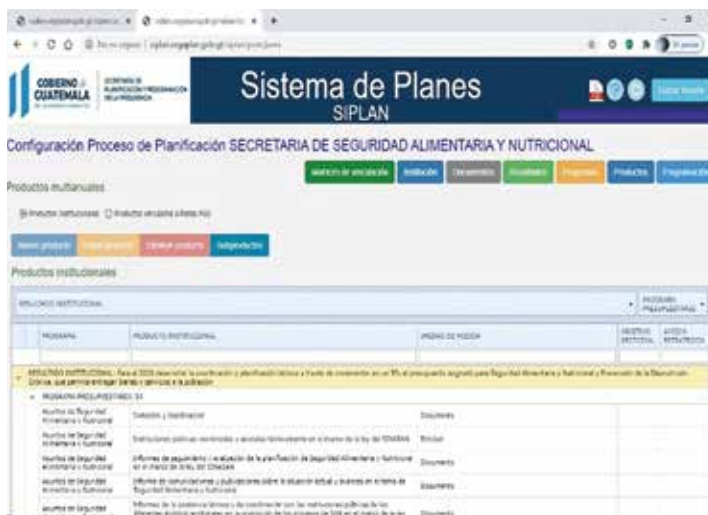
GOBIERNO de GUATEMALA

Sistema de Planes
SIPLAN

Configuración Proceso de Planificación SECRETARIA DE SEGURIDAD ALIMENTARIA Y NUTRICIONAL

Productos multianuales

Productos institucionales

| PROGRAMA | PRODUCTO INSTITUCIONAL | UNIDAD DE MEDIDA |
|---|---|---|
| Asuntos de Seguridad Alimentaria y Nutricional | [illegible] | Documento |
| Asuntos de Seguridad Alimentaria y Nutricional | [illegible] | Entidad |
| Asuntos de Seguridad Alimentaria y Nutricional | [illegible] | Documento |
| Asuntos de Seguridad Alimentaria y Nutricional | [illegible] | Documento |
| Asuntos de Seguridad Alimentaria y Nutricional | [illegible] | Documento |